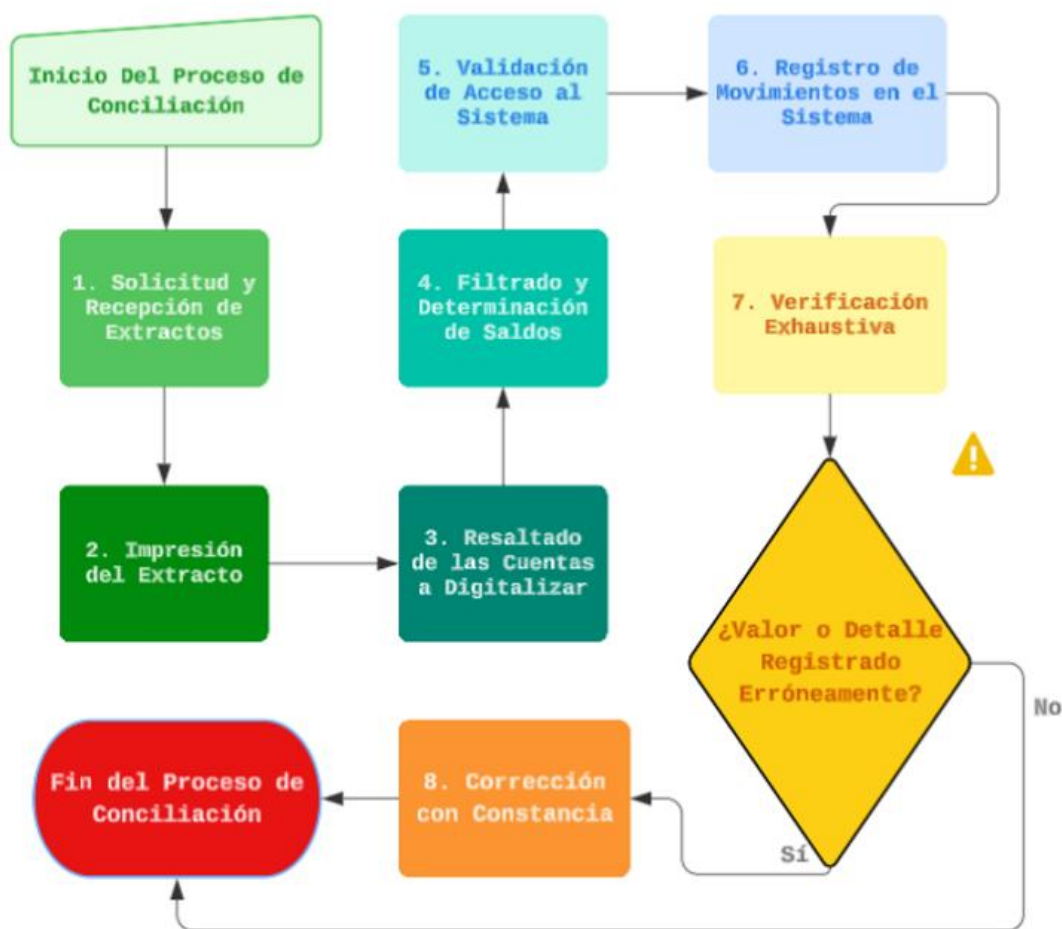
Inicio Del Proceso de Conciliación

1. Solicitud y Recepción de Extractos

2. Impresión del Extracto

3. Resaltado de las Cuentas a Digitalizar

4. Filtrado y Determinación de Saldos

5. Validación de Acceso al Sistema

6. Registro de Movimientos en el Sistema

7. Verificación Exhaustiva

¿Valor o Detalle Registrado Erróneamente?

No

Sí

8. Corrección con Constancia

Fin del Proceso de Conciliación